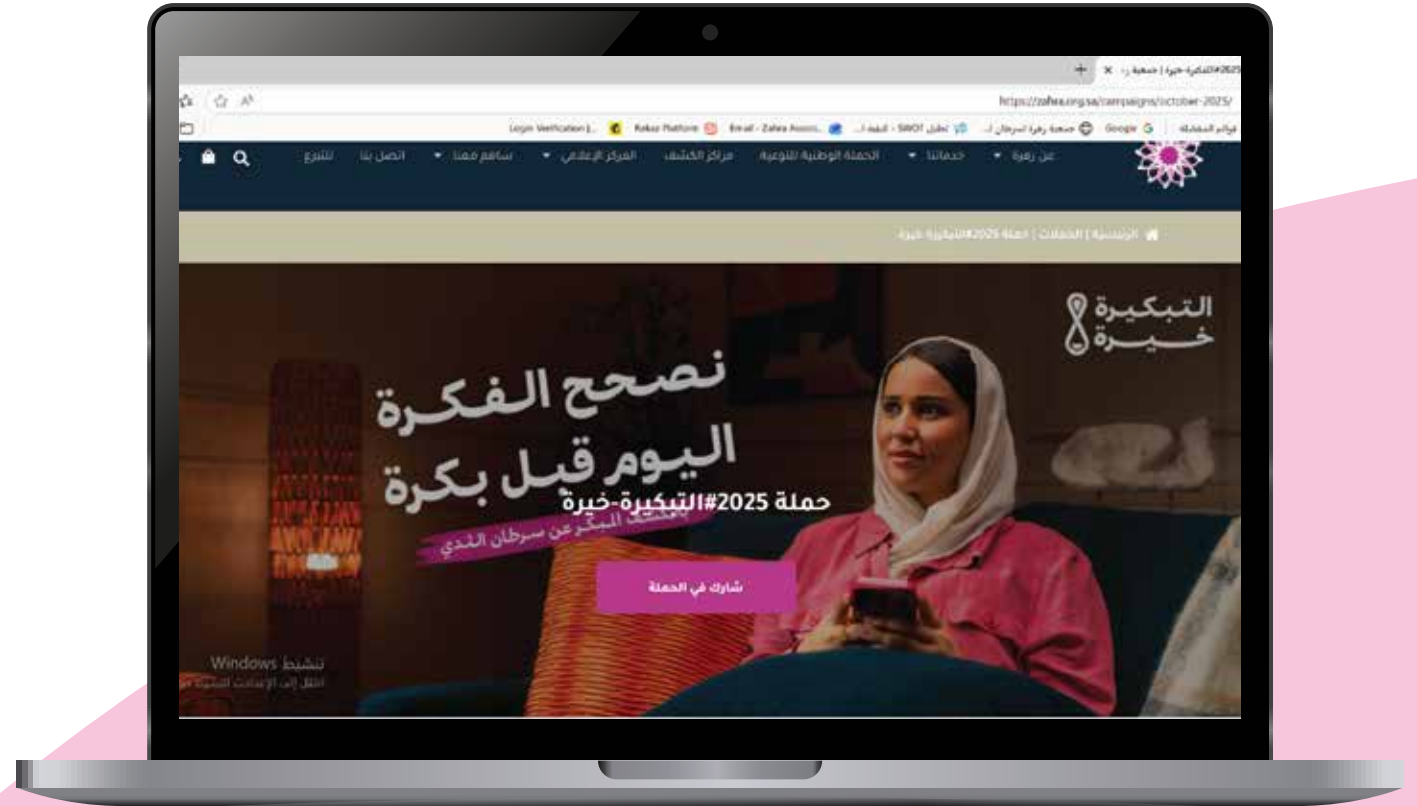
#2025التبكيرة-خيرة | جمعية ز

https://zahra.org.sa/campaigns/october-2025/

قوائم المفضلة | Google | جمعية زهرة لسرطان ا... | تحليل SWOT - البيئة ا... | Email - Zahra Associ... | Rekaz Platform | Login Verification |...

عن زهرة | خدماتنا | الحملة الوطنية للتوعية | مراكز الكشف | المركز الإعلامي | ساهم معنا | اتصل بنا | للتبرع

الرئيسية | الحملات | حملة 2025 #التبكيرة-خيرة

التبكيرة خيرة

نصحح الفكرة اليوم قبل بكرة

حملة 2025 #التبكيرة-خيرة

بالكشف المبكر عن سرطان الثدي

شارك في الحملة

تنشيط Windows
انتقل إلى الإعدادات لتنشيط